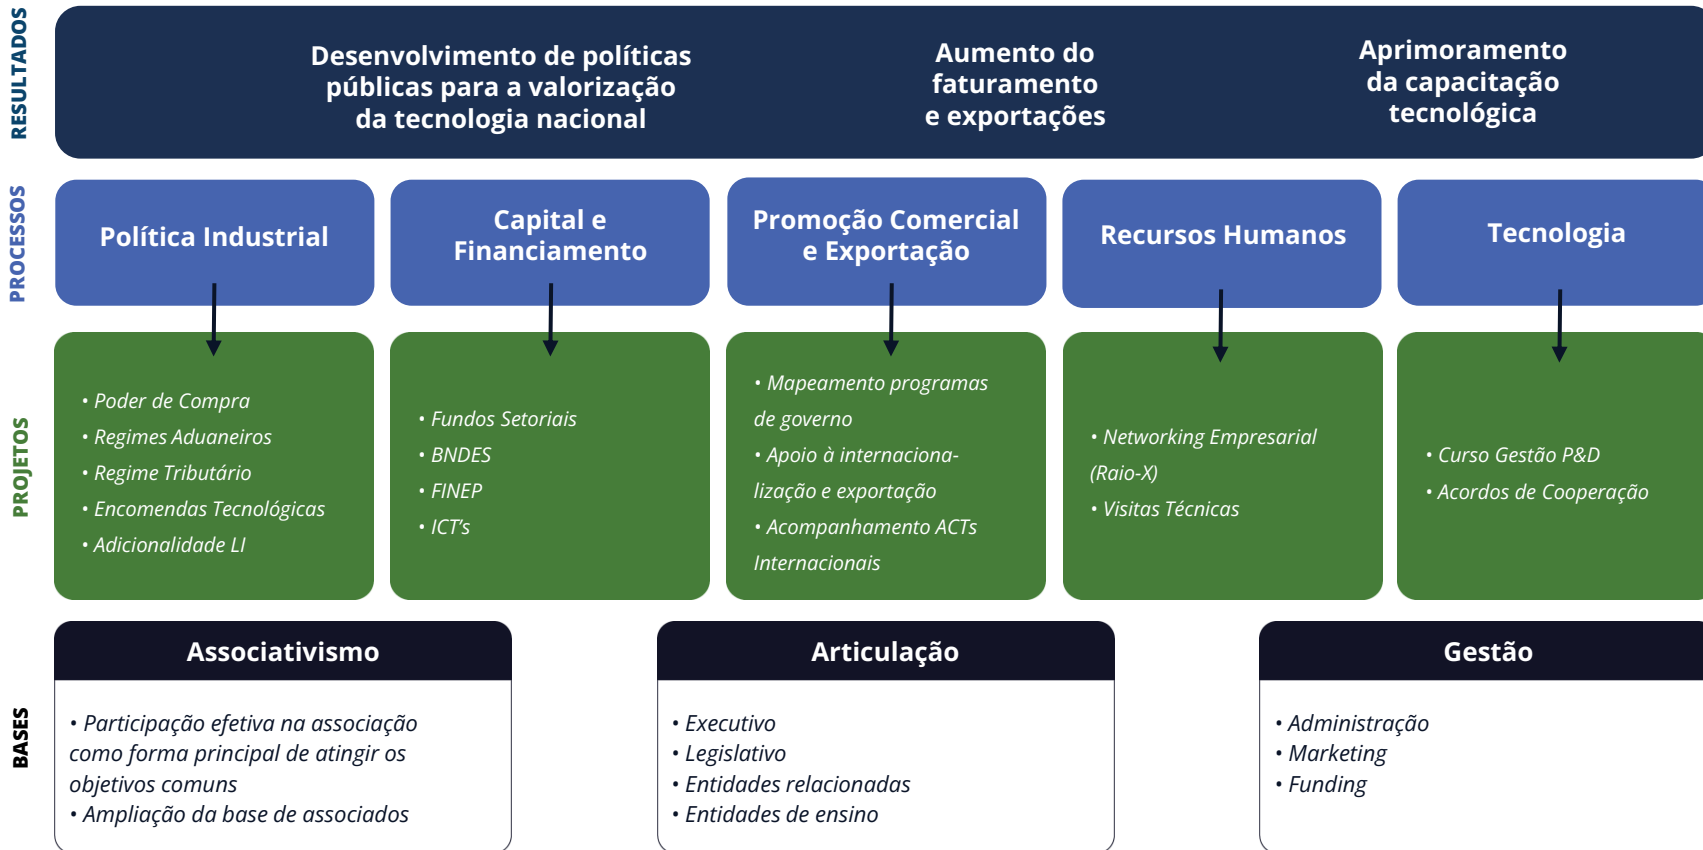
RESULTADOS

Desenvolvimento de políticas públicas para a valorização da tecnologia nacional

Aumento do faturamento e exportações

Aprimoramento da capacitação tecnológica

PROCESSOS

Política Industrial

Capital e Financiamento

Promoção Comercial e Exportação

Recursos Humanos

Tecnologia

PROJETOS

• Poder de Compra
• Regimes Aduaneiros
• Regime Tributário
• Encomendas Tecnológicas
• Adicionalidade LI

• Fundos Setoriais
• BNDES
• FINEP
• ICT's

• Mapeamento programas de governo
• Apoio à internacionalização e exportação
• Acompanhamento ACTs Internacionais

• Networking Empresarial (Raio-X)
• Visitas Técnicas

• Curso Gestão P&D
• Acordos de Cooperação

BASES

Associativismo

• Participação efetiva na associação como forma principal de atingir os objetivos comuns
• Ampliação da base de associados

Articulação

• Executivo
• Legislativo
• Entidades relacionadas
• Entidades de ensino

Gestão

• Administração
• Marketing
• Funding